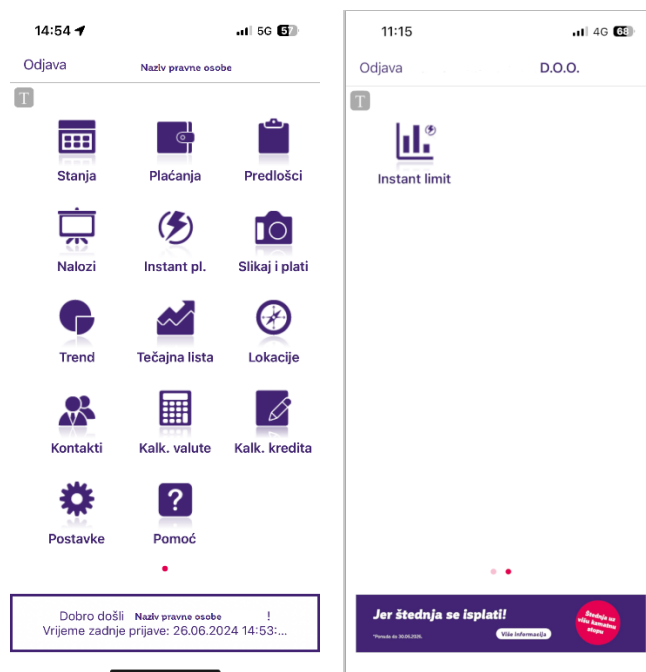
14:54 5G 57

Odjava Naziv pravne osobe

T

Stanja
Plaćanja
Predlošci
Nalozi
Instant pl.
Slikaj i plati
Trend
Tečajna lista
Lokacije
Kontakti
Kalk. valute
Kalk. kredita
Postavke
Pomoć

Dobro došli Naziv pravne osobe !
Vrijeme zadnje prijave: 26.06.2024 14:53:...

11:15 4G 68

Odjava D.O.O.

T

Instant limit

Jer štednja se isplati!
*Ponuda do 30.06.2024.
Više informacija
Štednja uz višu kamatnu stopu